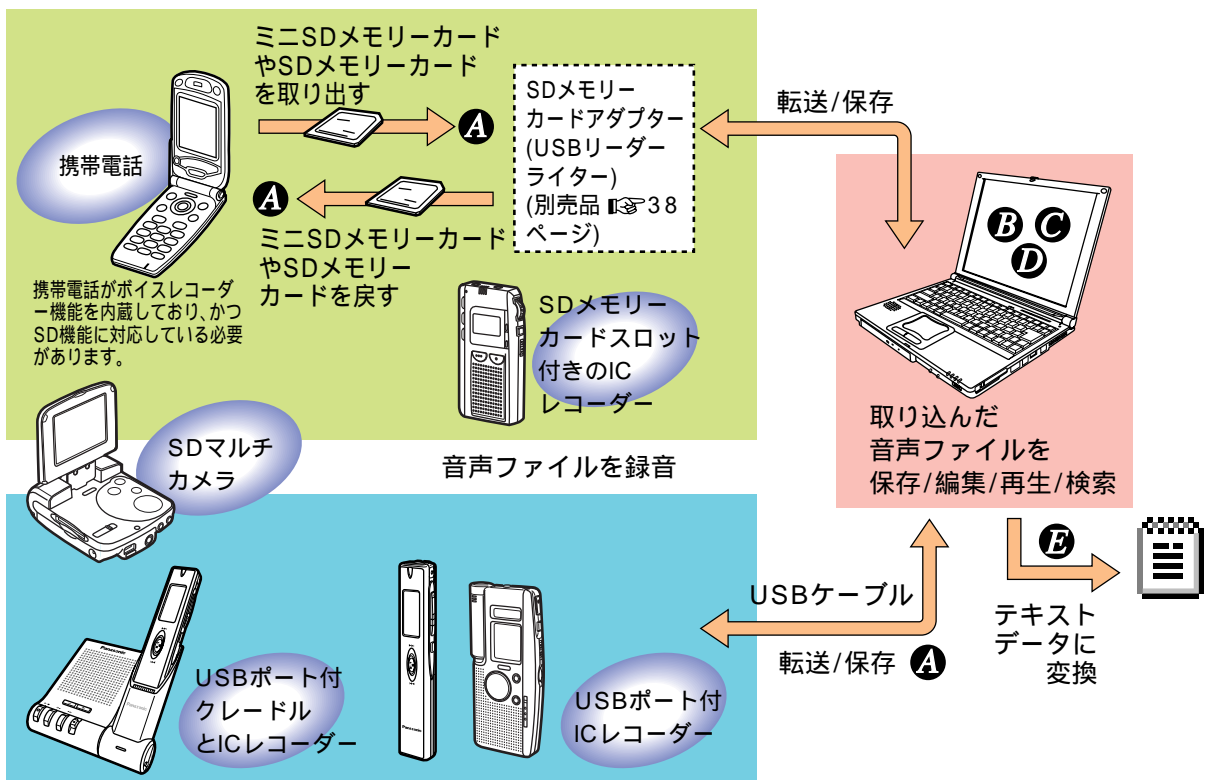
ミニSDメモリーカードやSDメモリーカードを取り出す

A

SDメモリーカードアダプター(USBリーダーライター)(別売品 ☞38ページ)

転送/保存

携帯電話

A

ミニSDメモリーカードやSDメモリーカードを戻す

携帯電話がボイスレコーダー機能を内蔵しており、かつSD機能に対応している必要があります。

SDメモリーカードスロット付きのICレコーダー

B C D

取り込んだ音声ファイルを保存/編集/再生/検索

SDマルチカメラ

音声ファイルを録音

E

USBケーブル

テキストデータに変換

転送/保存 A

USBポート付クレードルとICレコーダー

USBポート付ICレコーダー